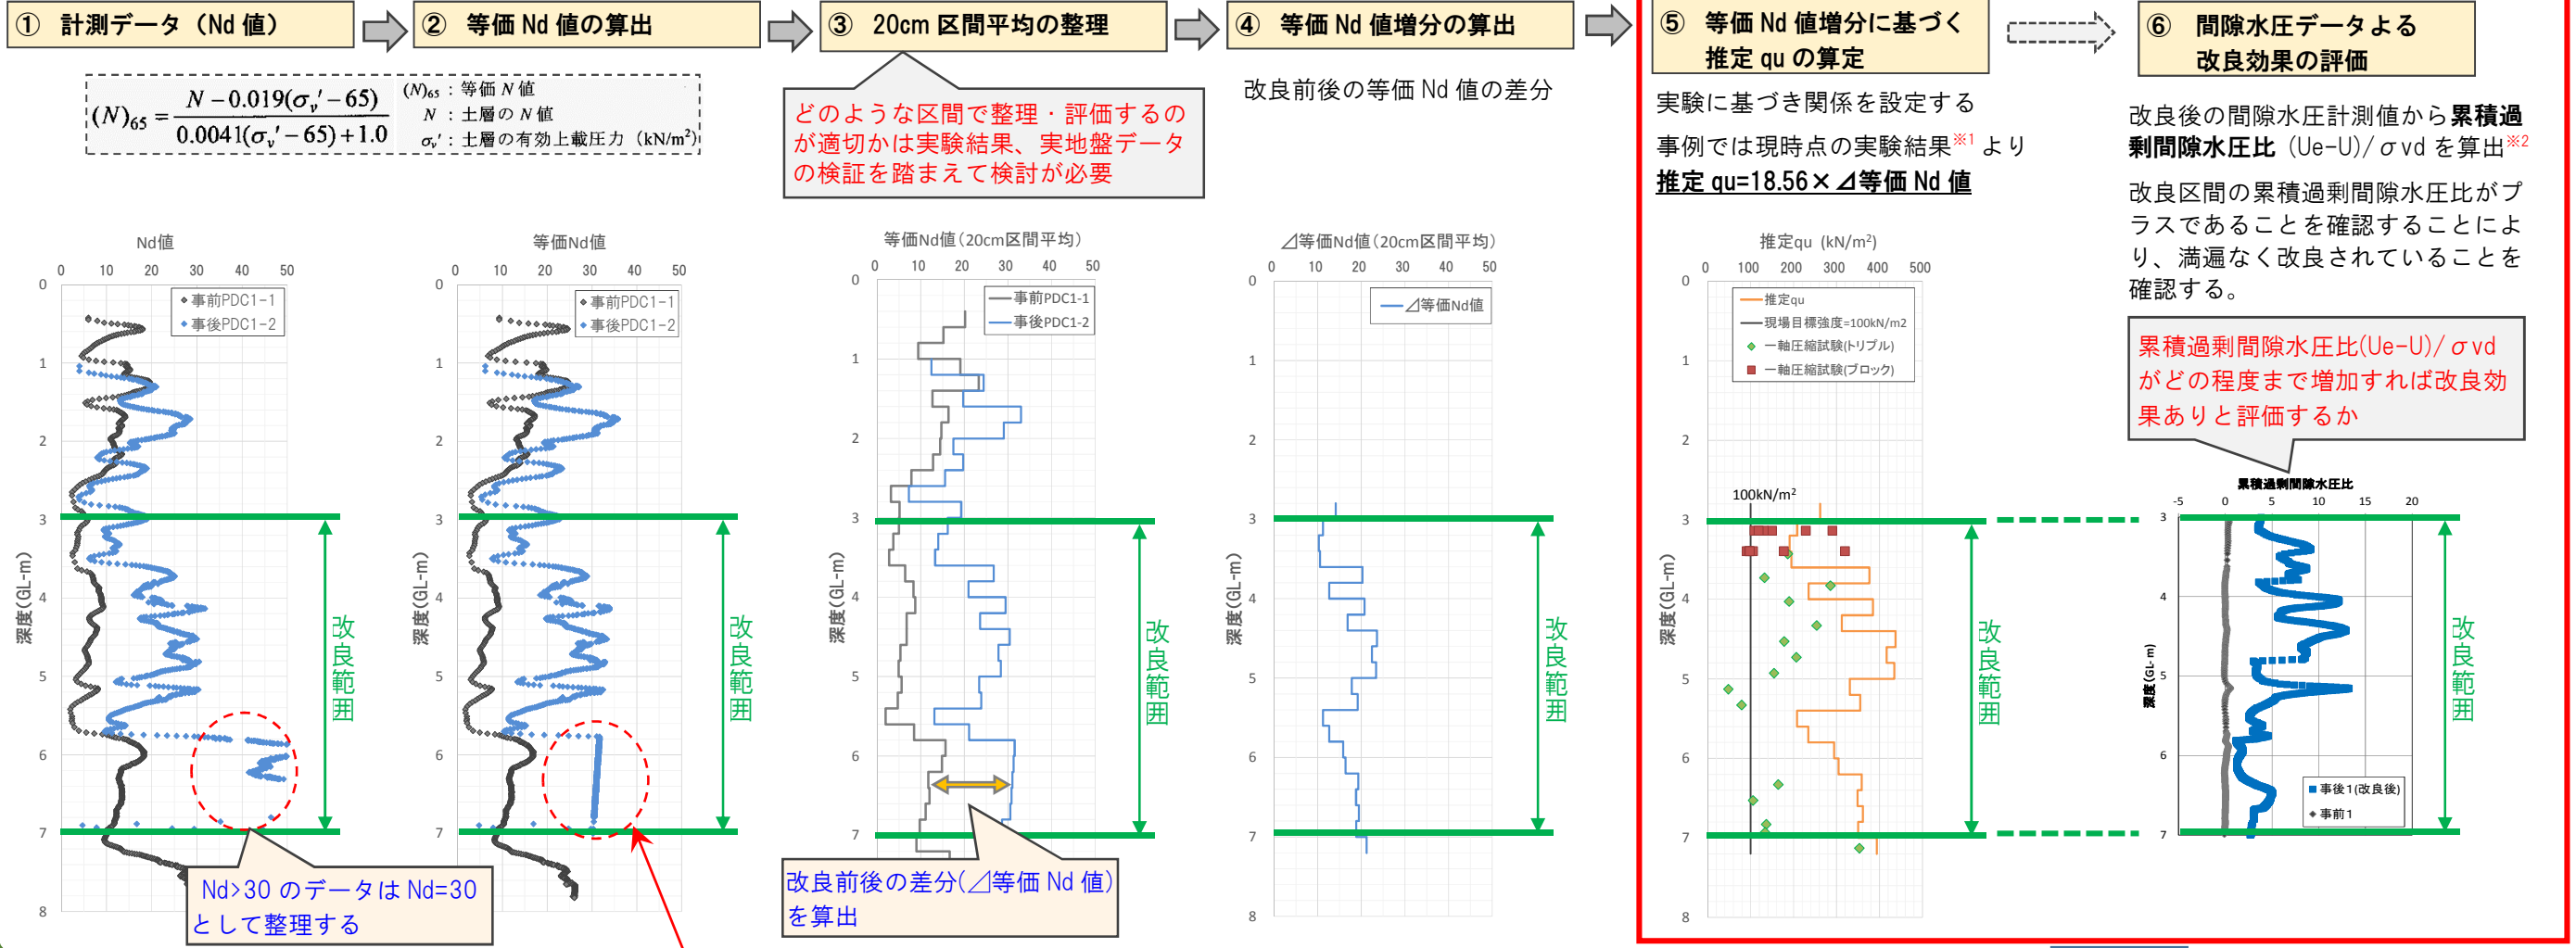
① 計測データ（Nd 値）

② 等価 Nd 値の算出

③ 20cm 区間平均の整理

④ 等価 Nd 値増分の算出

⑤ 等価 Nd 値増分に基づく推定 qu の算定

⑥ 間隙水圧データよる改良効果の評価

$(N)_{65} = \frac{N - 0.019(\sigma_v' - 65)}{0.0041(\sigma_v' - 65) + 1.0}$

$(N)_{65}$：等価 $N$ 値
$N$：土層の $N$ 値
$\sigma_v'$：土層の有効上載圧力（kN/m²）

どのような区間で整理・評価するのが適切かは実験結果、実地盤データの検証を踏まえて検討が必要

改良前後の等価 Nd 値の差分

実験に基づき関係を設定する

事例では現時点の実験結果※1 より

推定 qu=18.56×⊿等価 Nd 値

改良後の間隙水圧計測値から累積過剰間隙水圧比（Ue-U）/σvd を算出※2

改良区間の累積過剰間隙水圧比がプラスであることを確認することにより、満遍なく改良されていることを確認する。

累積過剰間隙水圧比(Ue-U)/σvd がどの程度まで増加すれば改良効果ありと評価するか

Nd値
0 10 20 30 40 50
0 1 2 3 4 5 6 7 8
深度(GL-m)
事前PDC1-1
事後PDC1-2
改良範囲

等価Nd値
0 10 20 30 40 50
0 1 2 3 4 5 6 7
深度(GL-m)
事前PDC1-1
事後PDC1-2
改良範囲

等価Nd値（20cm区間平均）
0 10 20 30 40 50
0 1 2 3 4 5 6 7
深度(GL-m)
事前PDC1-1
事後PDC1-2
改良範囲

⊿等価Nd値（20cm区間平均）
0 10 20 30 40 50
0 1 2 3 4 5 6 7 8
深度(GL-m)
⊿等価Nd値
改良範囲

推定qu（kN/m²）
0 100 200 300 400 500
0 1 2 3 4 5 6 7 8
深度(GL-m)
推定qu
現場目標強度=100kN/m2
一軸圧縮試験(トリプル)
一軸圧縮試験(ブロック)
100kN/m²
改良範囲

累積過剰間隙水圧比
-5 0 5 10 15 20
3 4 5 6 7
深度(GL-m)
事後1(改良後)
事前1
改良範囲

Nd>30 のデータは Nd=30 として整理する

改良前後の差分(⊿等価 Nd 値)を算出